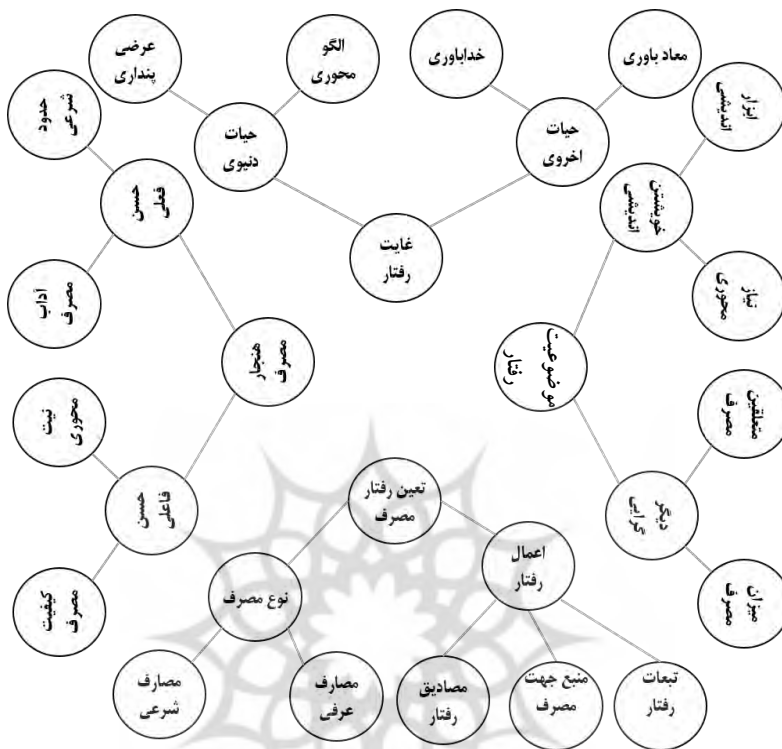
عرضی پنداری

الگو محوری

خداباوری

معاد باوری

حدود شرعی

حیات دنیوی

حیات اخروی

ابزار اندیشی

حسن فعلی

غایت رفتار

خویشتن اندیشی

آداب مصرف

نیاز محوری

هنجار مصرف

موضوعیت رفتار

نیت محوری

متعلق مصرف

حسن فاعلی

تعین رفتار مصرف

دیگر گرایی

اعمال رفتار

کیفیت مصرف

نوع مصرف

میزان مصرف

مصارف شرعی

مصارف عرفی

مصادیق رفتار

منبع جهت مصرف

تبعات رفتار